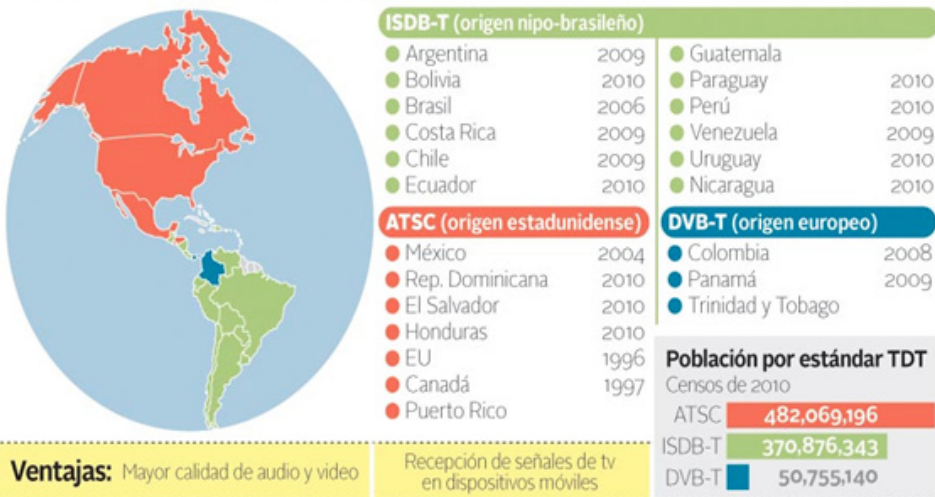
ISDB-T (origen nipo-brasileño)

Argentina 2009
Bolivia 2010
Brasil 2006
Costa Rica 2009
Chile 2009
Ecuador 2010

Guatemala
Paraguay 2010
Perú 2010
Venezuela 2009
Uruguay 2010
Nicaragua 2010

ATSC (origen estadunidense)

México 2004
Rep. Dominicana 2010
El Salvador 2010
Honduras 2010
EU 1996
Canadá 1997
Puerto Rico

DVB-T (origen europeo)

Colombia 2008
Panamá 2009
Trinidad y Tobago

Población por estándar TDT
Censos de 2010

| | |
|---|---|
| ATSC | 482,069,196 |
| ISDB-T | 370,876,343 |
| DVB-T | 50,755,140 |

Ventajas: Mayor calidad de audio y video

Recepción de señales de tv en dispositivos móviles